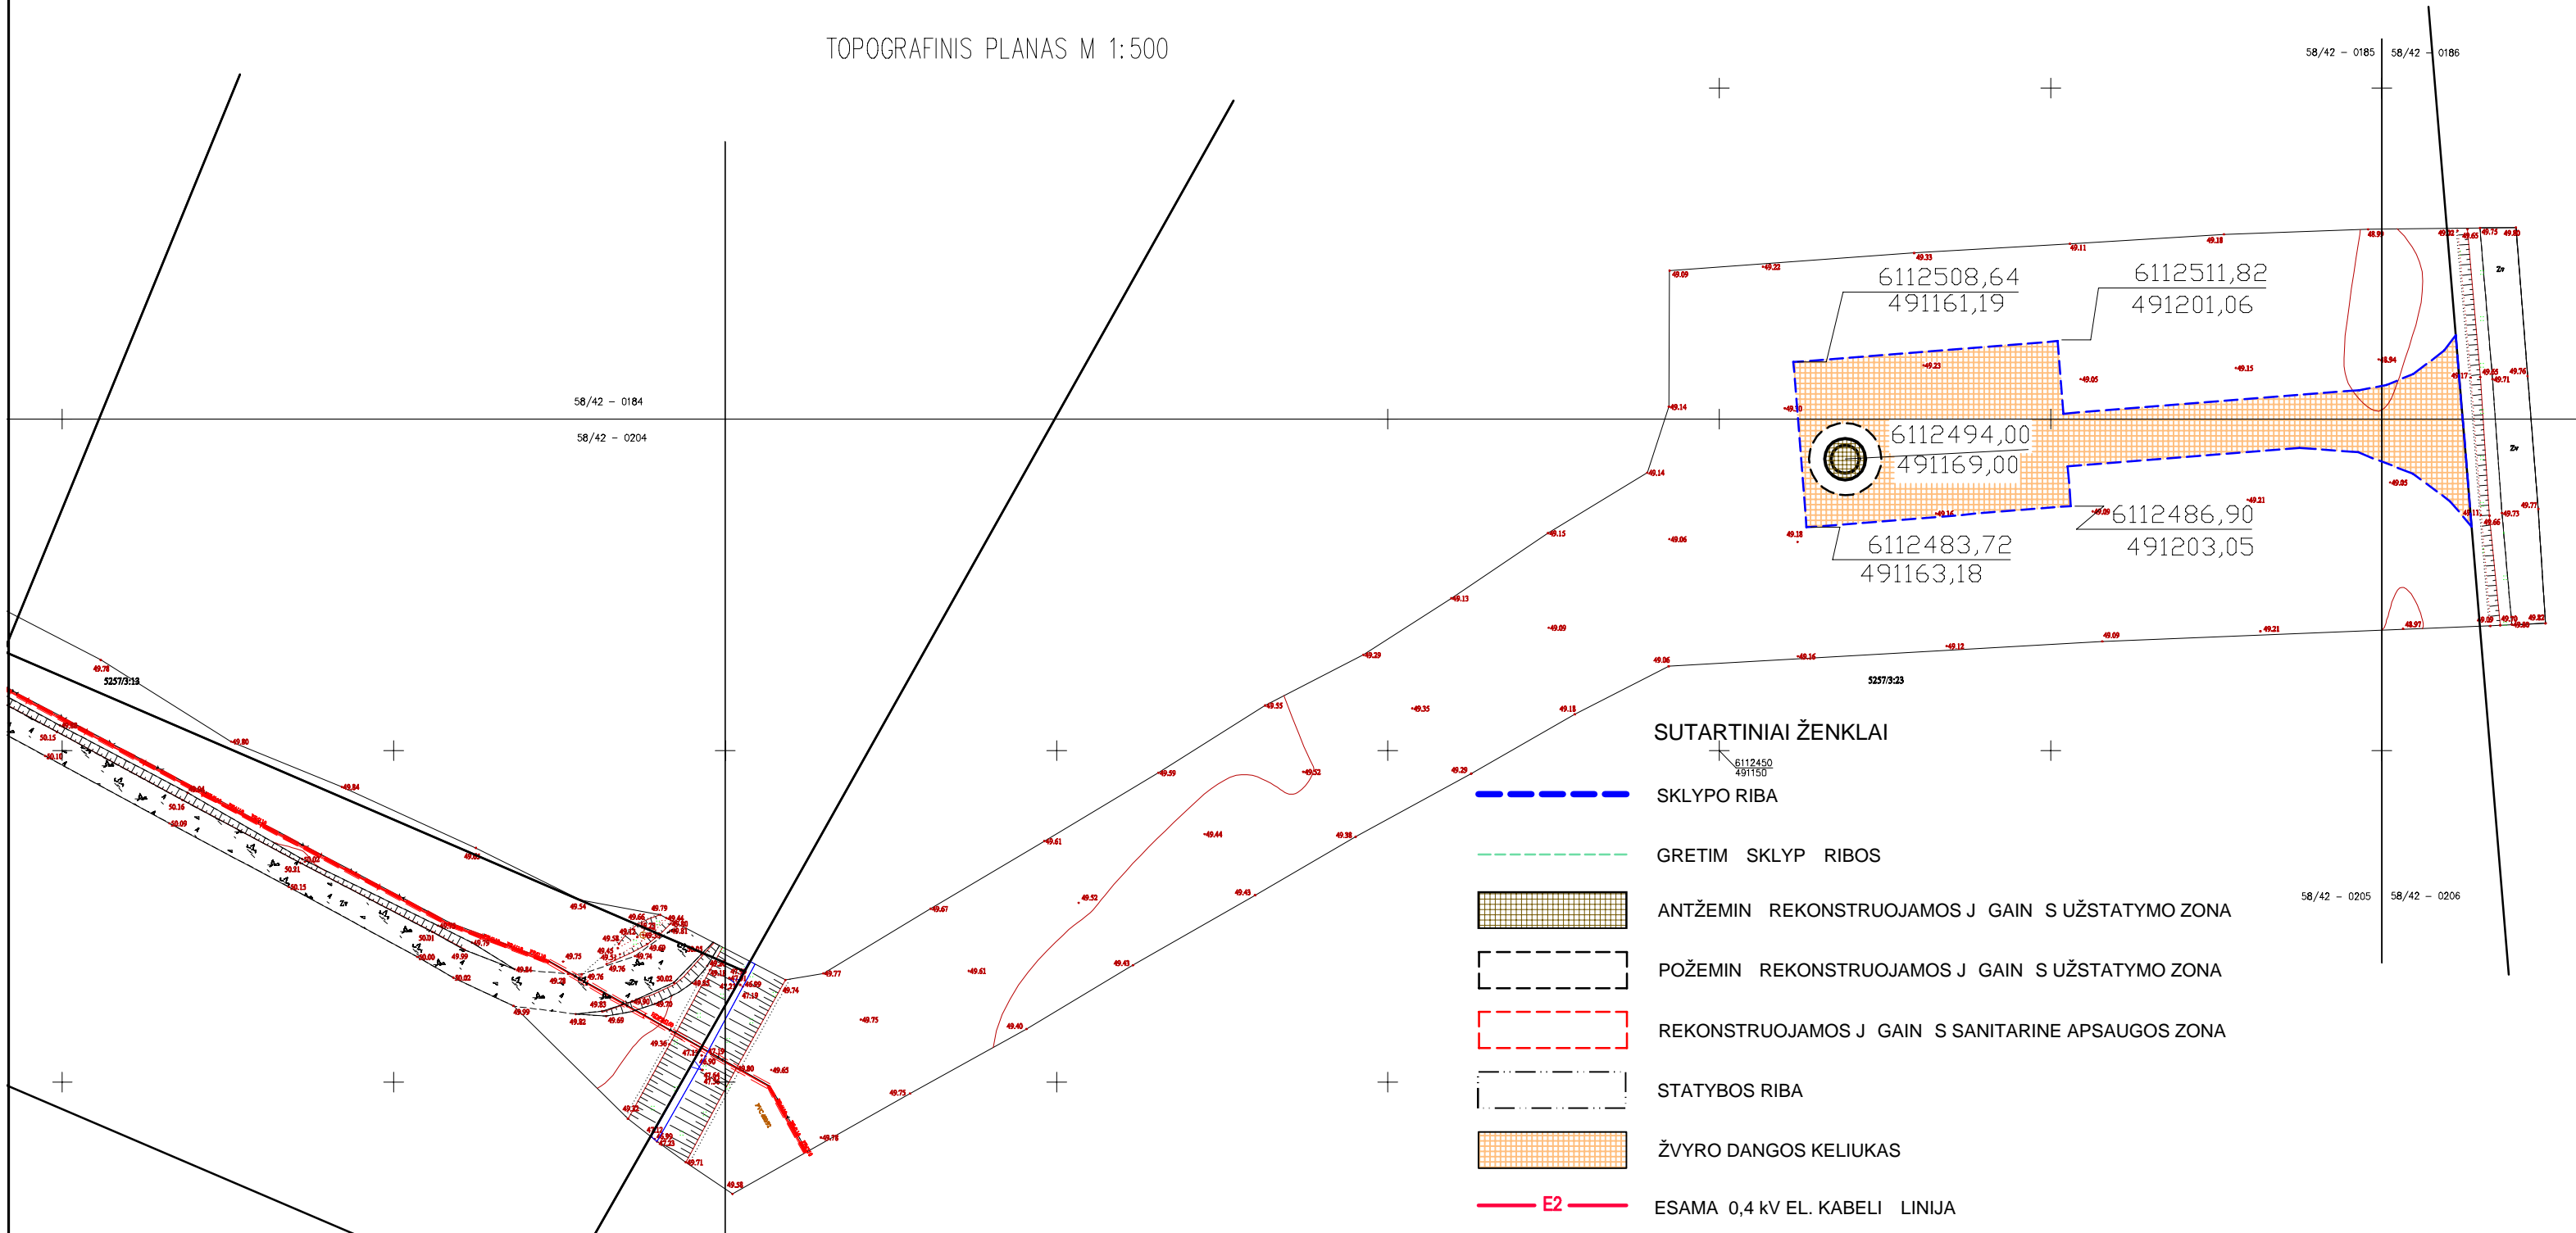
TOPOGRAFINIS PLANAS M 1:500

58/42 – 0185 | 58/42 – 0186

6112508,64
491161,19

6112511,82
491201,06

58/42 – 0184
58/42 – 0204

6112494,00
491169,00

6112486,90
491203,05

6112483,72
491163,18

5257/3:13

5257/3:23

SUTARTINIAI ŽENKLAI
6112450
491150

SKLYPO RIBA

GRETIM SKLYP RIBOS

ANTŽEMIN REKONSTRUOJAMOS J GAIN S UŽSTATYMO ZONA

POŽEMIN REKONSTRUOJAMOS J GAIN S UŽSTATYMO ZONA

REKONSTRUOJAMOS J GAIN S SANITARINE APSAUGOS ZONA

STATYBOS RIBA

ŽVYRO DANGOS KELIUKAS

E2 ESAMA 0,4 kV EL. KABELI LINIJA

58/42 – 0205 | 58/42 – 0206